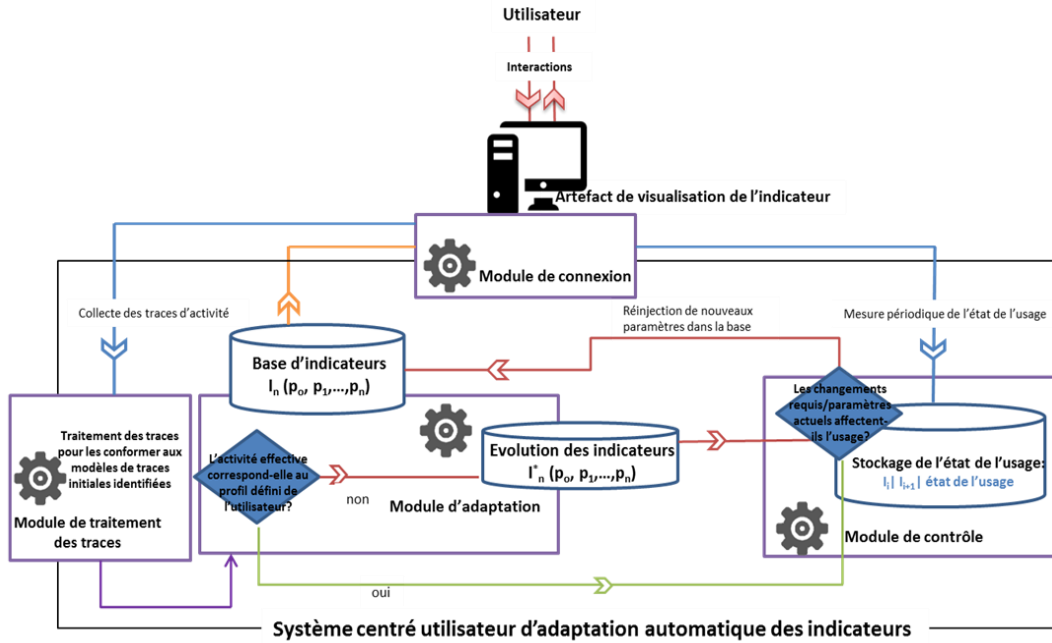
Utilisateur

Interactions

Artefact de visualisation de l'indicateur

Module de connexion

Collecte des traces d'activité

Réinjection de nouveaux paramètres dans la base

Mesure périodique de l'état de l'usage

Base d'indicateurs
$I_n$ ($p_o$, $p_1$,…,$p_n$)

Les changements requis/paramètres actuels affectent-ils l'usage?

Traitement des traces pour les conformer aux modèles de traces initiales identifiées

L'activité effective correspond-elle au profil défini de l'utilisateur?

Evolution des indicateurs
$I^*_n$ ($p_o$, $p_1$,…,$p_n$)

Stockage de l'état de l'usage:
$I_i$| $I_{i+1}$| état de l'usage

non

Module d'adaptation

Module de traitement des traces

Module de contrôle

oui

Système centré utilisateur d'adaptation automatique des indicateurs